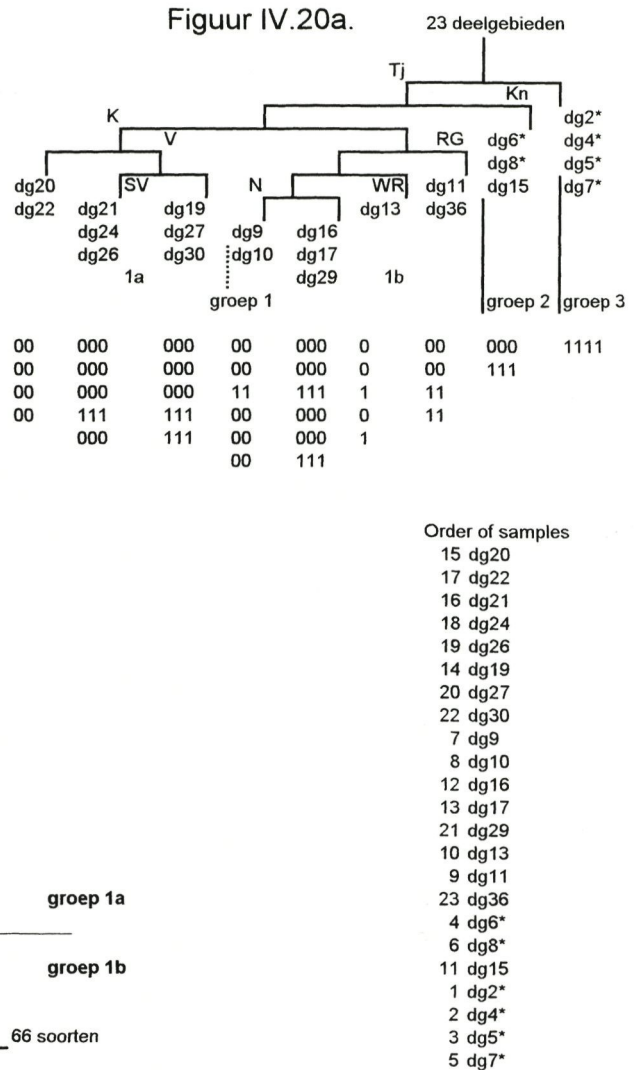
Figuur IV.20a.

23 deelgebieden

Tj

Kn

K

V

RG

dg2*
dg4*
dg5*
dg7*

dg6*
dg8*
dg15

dg20
dg22

SV

dg21
dg24
dg26

dg19
dg27
dg30

1a

N

WR

dg9
dg10

dg16
dg17
dg29

dg13

1b

dg11
dg36

groep 1

groep 2

groep 3

| | | | | | | | | |
|---|---|---|---|---|---|---|---|---|
| 00 | 000 | 000 | 00 | 000 | 0 | 00 | 000 | 1111 |
| 00 | 000 | 000 | 00 | 000 | 0 | 00 | 111 | |
| 00 | 000 | 000 | 11 | 111 | 1 | 11 | | |
| 00 | 111 | 111 | 00 | 000 | 0 | 11 | | |
| | 000 | 111 | 00 | 000 | 1 | | | |
| | | | 00 | 111 | | | | |

Order of samples
15 dg20
17 dg22
16 dg21
18 dg24
19 dg26
14 dg19
20 dg27
22 dg30
7 dg9
8 dg10
12 dg16
13 dg17
21 dg29
10 dg13
9 dg11
23 dg36
4 dg6*
6 dg8*
11 dg15
1 dg2*
2 dg4*
3 dg5*
5 dg7*

groep 1a

groep 1b

66 soorten